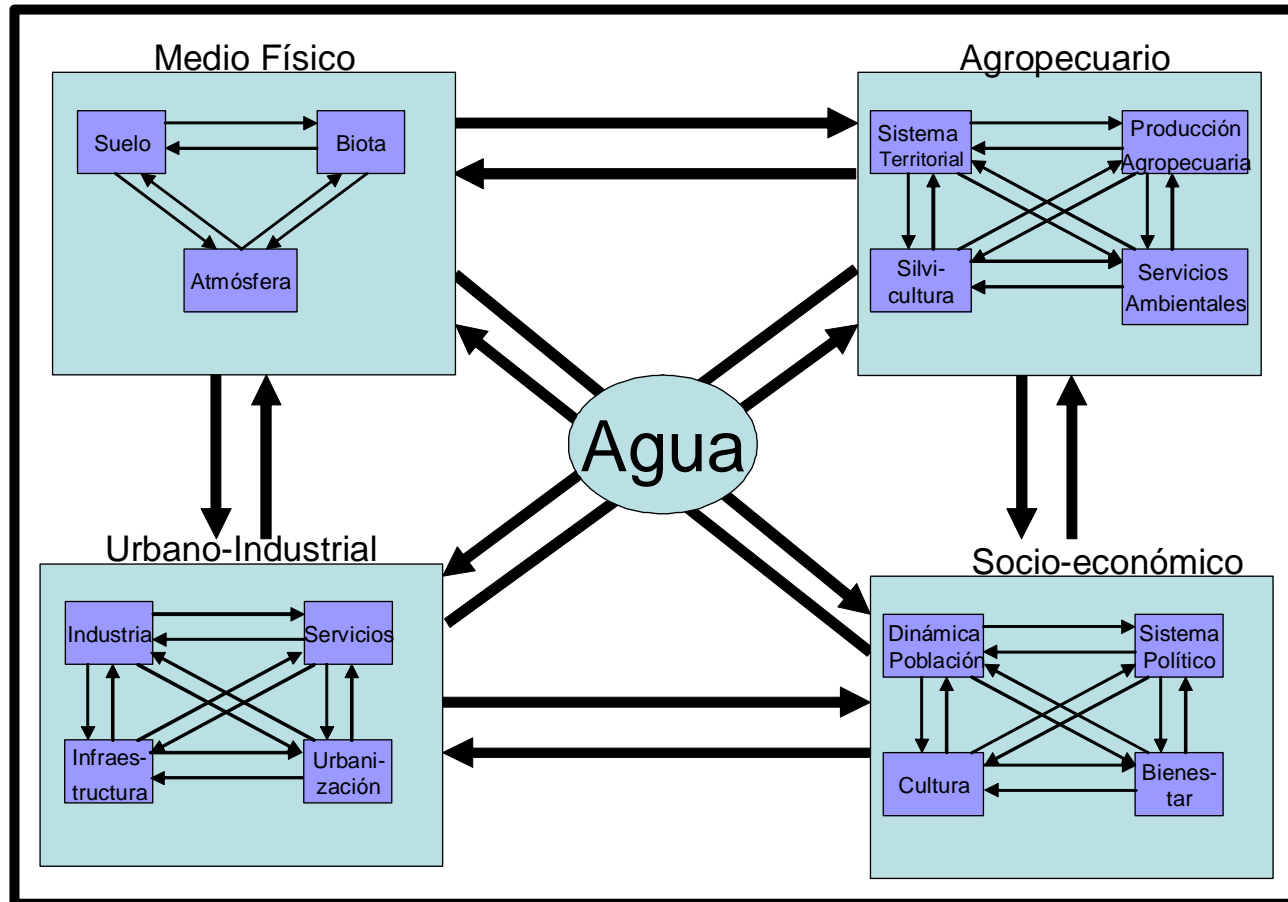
Medio Físico

Suelo

Biota

Atmósfera

Agropecuario

Sistema Territorial

Producción Agropecuaria

Silvicultura

Servicios Ambientales

Agua

Urbano-Industrial

Industria

Servicios

Infraestructura

Urbanización

Socio-económico

Dinámica Población

Sistema Político

Cultura

Bienestar